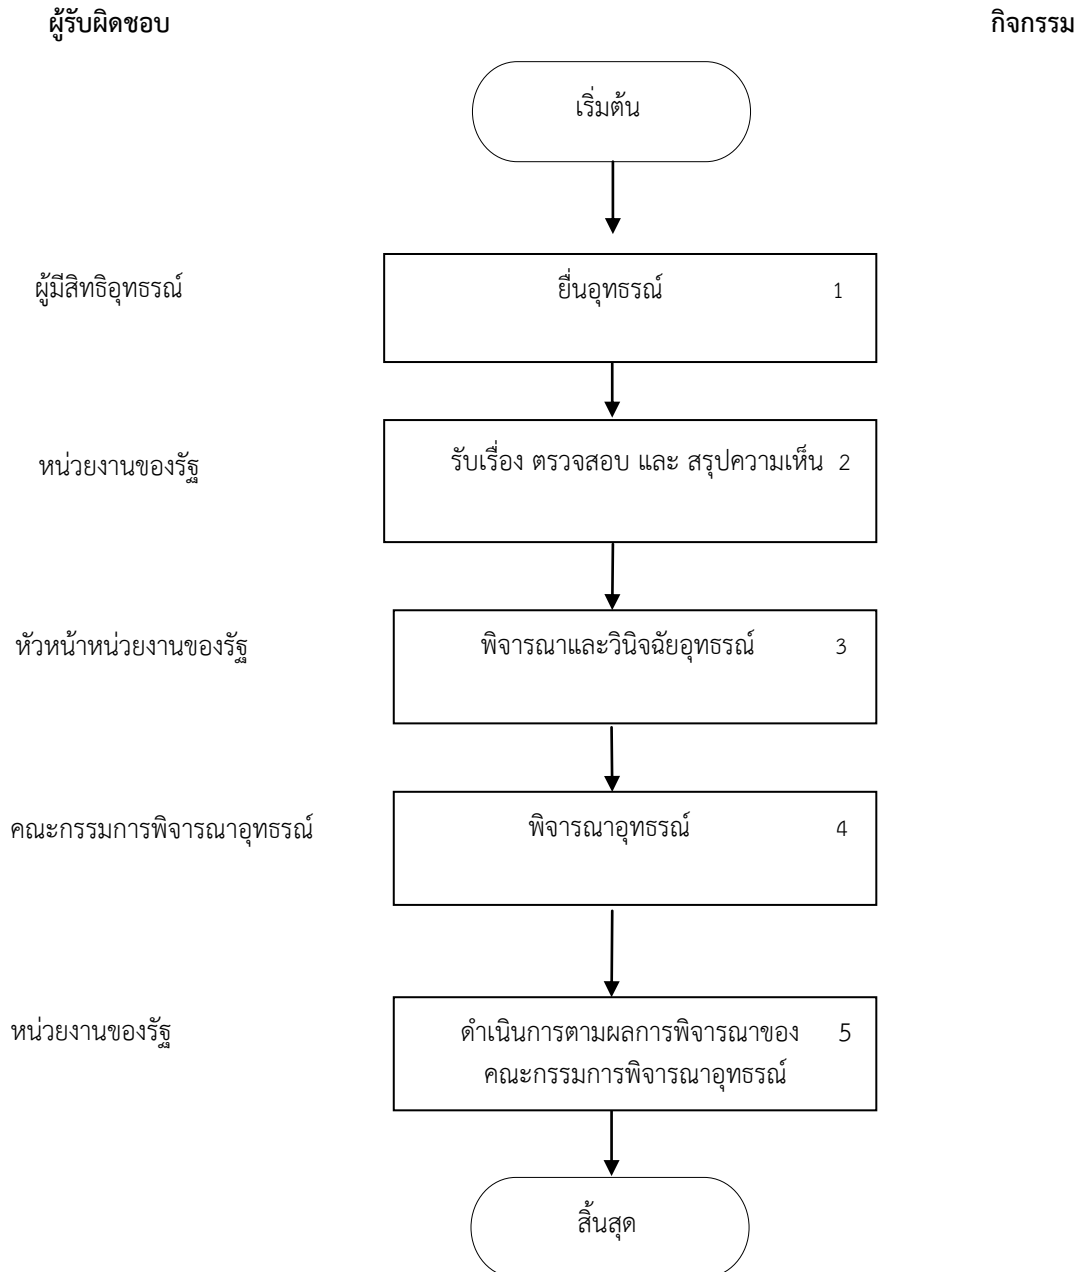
ผู้รับผิดชอบ

กิจกรรม

เริ่มต้น

ผู้มีสิทธิอุทธรณ์

ยื่นอุทธรณ์ 1

หน่วยงานของรัฐ

รับเรื่อง ตรวจสอบ และ สรุปความเห็น 2

หัวหน้าหน่วยงานของรัฐ

พิจารณาและวินิจฉัยอุทธรณ์ 3

คณะกรรมการพิจารณาอุทธรณ์

พิจารณาอุทธรณ์ 4

หน่วยงานของรัฐ

ดำเนินการตามผลการพิจารณาของคณะกรรมการพิจารณาอุทธรณ์ 5

สิ้นสุด